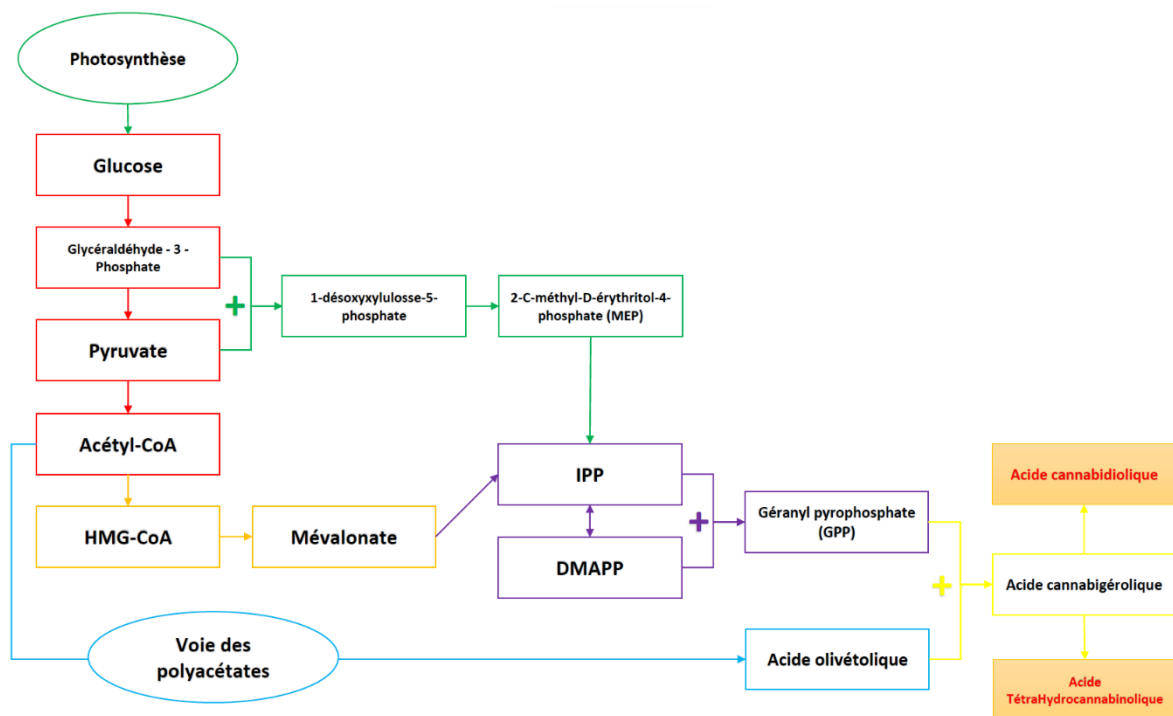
Photosynthèse

Glucose

Glycéraldéhyde - 3 - Phosphate

Pyruvate

+

1-désoxyxylulosse-5-phosphate

2-C-méthyl-D-érythritol-4-phosphate (MEP)

Acétyl-CoA

HMG-CoA

Mévalonate

IPP

DMAPP

+

Géranyl pyrophosphate (GPP)

Acide cannabidiolique

+

Acide cannabigérolique

Voie des polyacétates

Acide olivétolique

Acide TétraHydrocannabinolique